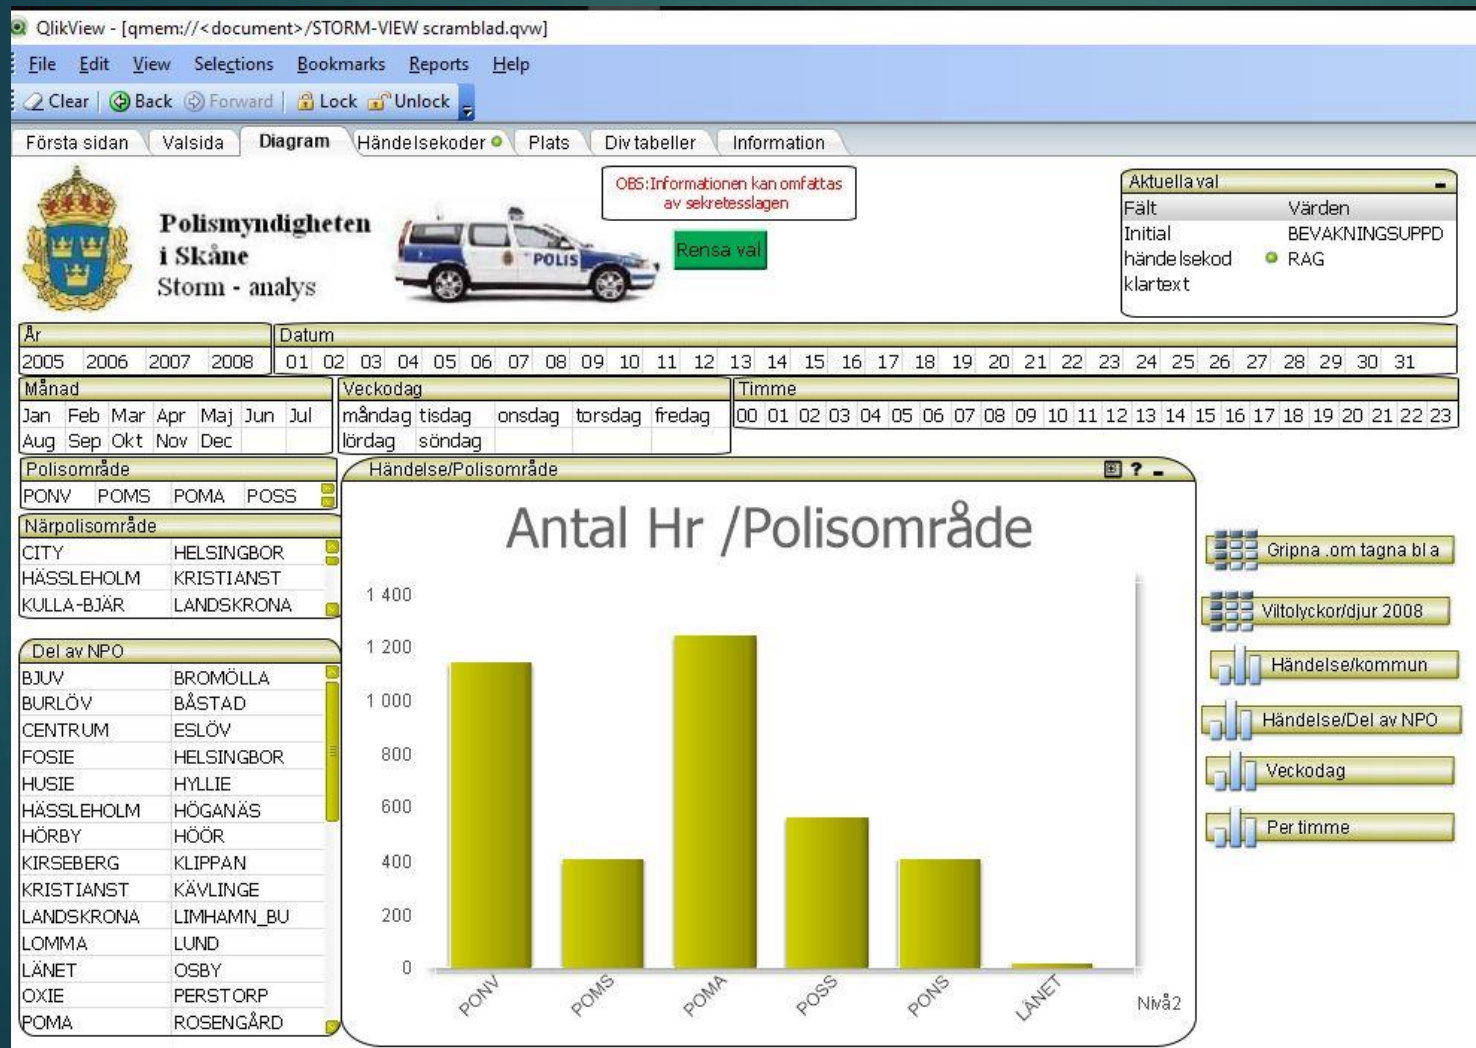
QlikView - [qmem://<document>/STORM-VIEW scramblad.qvw]

File Edit View Selections Bookmarks Reports Help

Clear Back Forward Lock Unlock

Första sidan Valsida Diagram Händelsekoder Plats Div tabeller Information

Polismyndigheten i Skåne Storm - analys

POLIS

OBS:Informationen kan omfattas av sekretesslagen

Rensa val

Aktuella val

| Fält | Värden |
|---|---|
| Initial | BEVAKNINGSUPPD |
| händelsekod | RAG |
| klartext | |

År

2005 2006 2007 2008

Datum

01 02 03 04 05 06 07 08 09 10 11 12 13 14 15 16 17 18 19 20 21 22 23 24 25 26 27 28 29 30 31

Månad

Jan Feb Mar Apr Maj Jun Jul Aug Sep Okt Nov Dec

Veckodag

måndag tisdag onsdag torsdag fredag lördag söndag

Timme

00 01 02 03 04 05 06 07 08 09 10 11 12 13 14 15 16 17 18 19 20 21 22 23

Polisområde

PONV POMS POMA POSS

Närpolisområde

CITY HELSINGBOR HÄSSLEHOLM KRISTIANST KULLA-BJÄR LANDSKRONA

Del av NPO

BJUV BROMÖLLA BURLÖV BÅSTAD CENTRUM ESLÖV FOSIE HELSINGBOR HUSIE HYLLIE HÄSSLEHOLM HÖGANÄS HÖRBY HÖÖR KIRSEBERG KLIPPAN KRISTIANST KÄVLINGE LANDSKRONA LIMHAMN_BU LOMMA LUND LÄNET OSBY OXIE PERSTORP POMA ROSENGÅRD

Händelse/Polisområde

Antal Hr /Polisområde

1 400
1 200
1 000
800
600
400
200
0

PONV POMS POMA POSS PONS LÄNET

Nivå2

Gripna .om tagna bl a

Viltolyckor/djur 2008

Händelse/kommun

Händelse/Del av NPO

Veckodag

Per timme